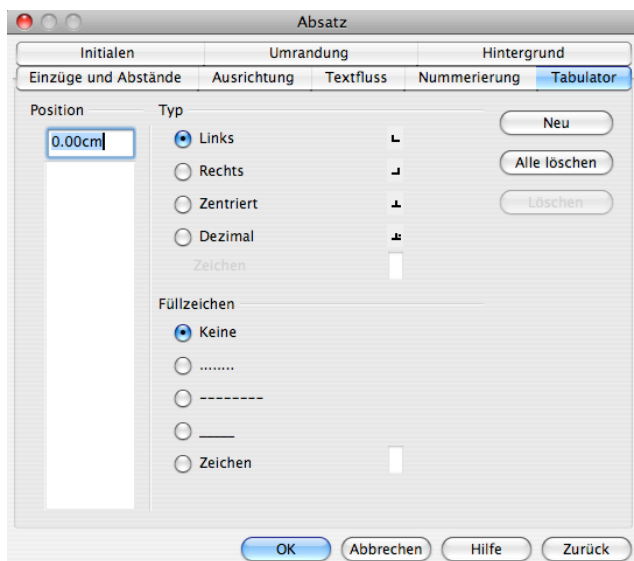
Absatz

Initialen | Umrandung | Hintergrund
Einzüge und Abstände | Ausrichtung | Textfluss | Nummerierung | Tabulator

Position
0.00cm

Typ
Links
Rechts
Zentriert
Dezimal
Zeichen

Füllzeichen
Keine
........
--------
____
Zeichen

Neu
Alle löschen
Löschen

OK
Abbrechen
Hilfe
Zurück